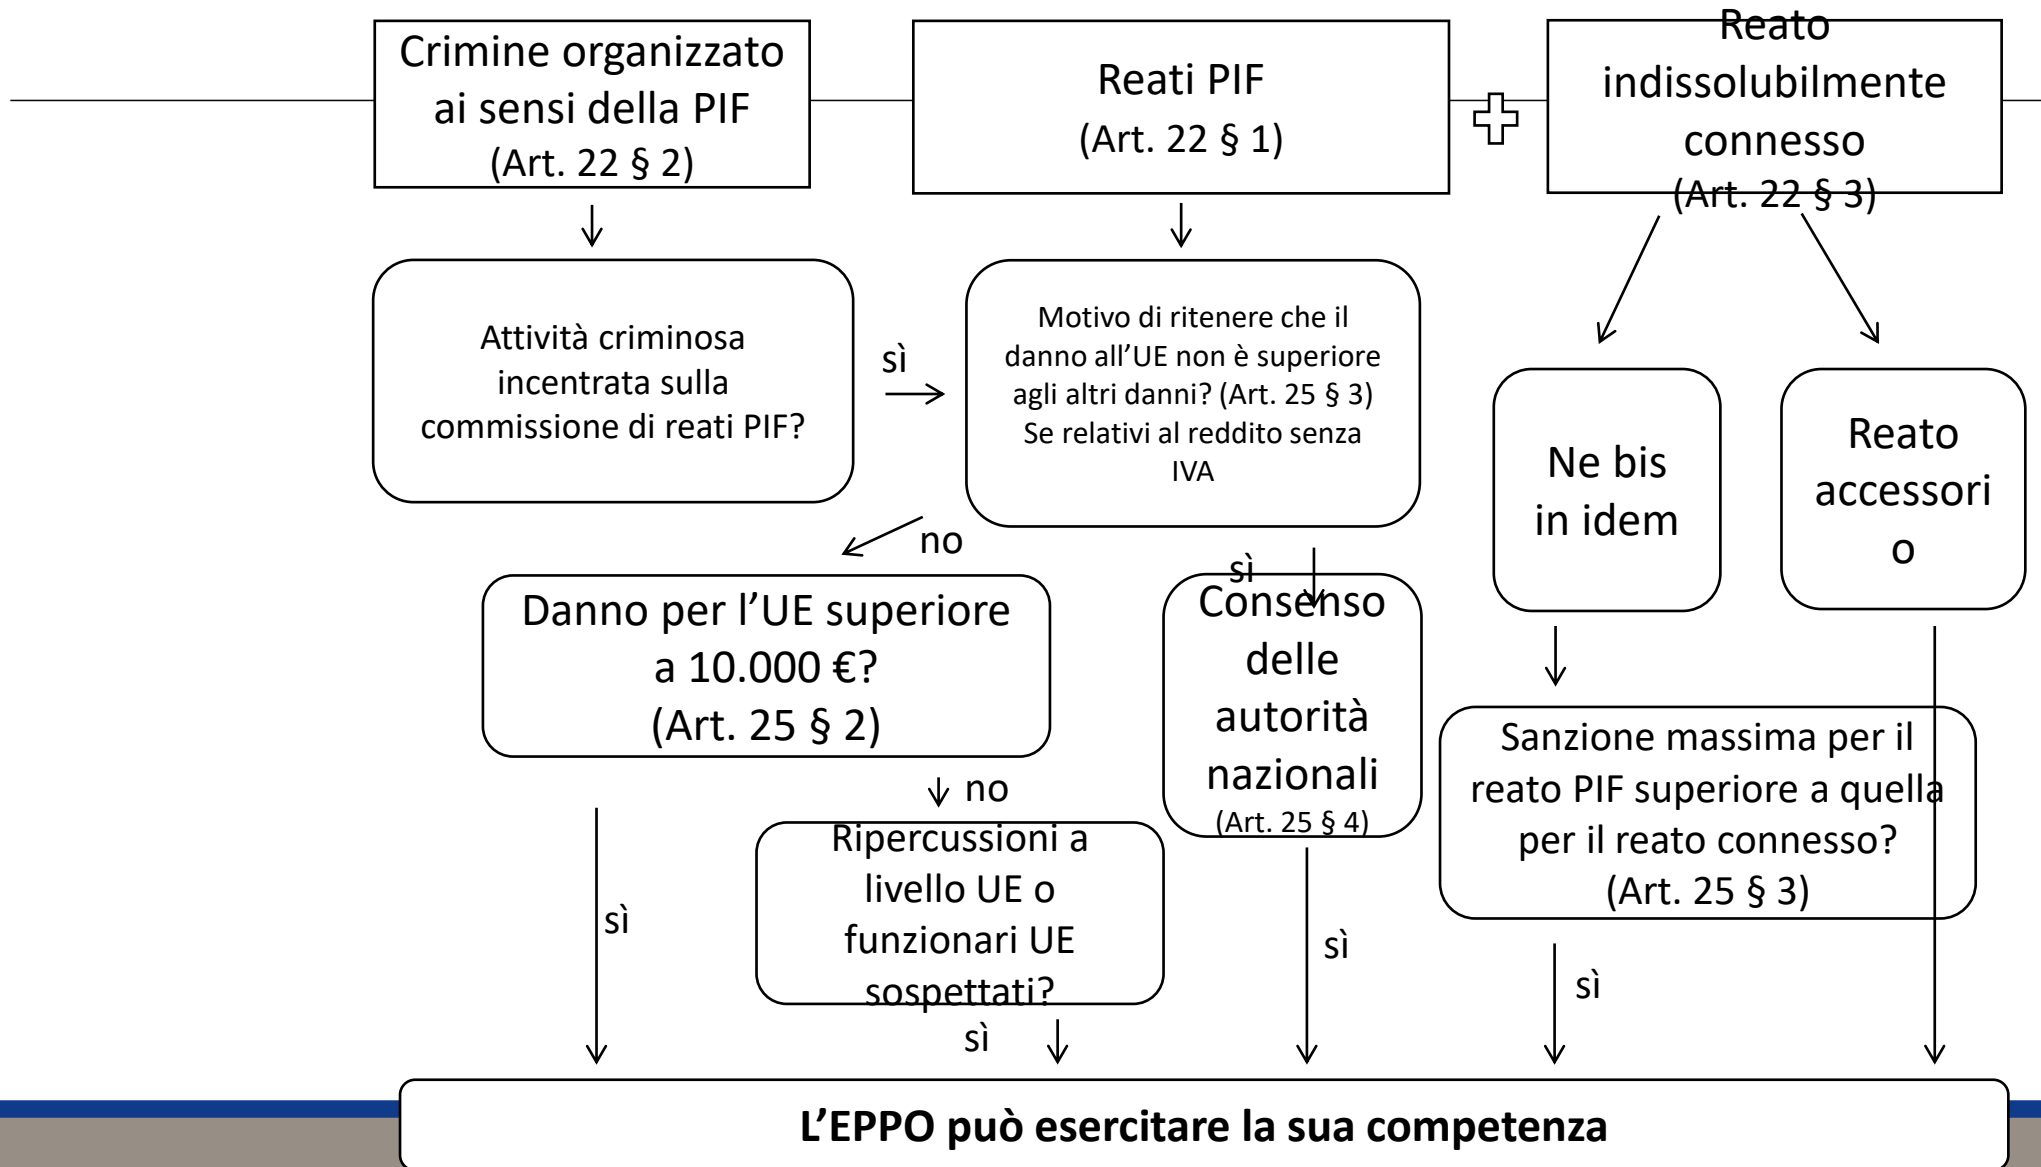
Crimine organizzato ai sensi della PIF (Art. 22 § 2)

Reati PIF (Art. 22 § 1)

Reato indissolubilmente connesso (Art. 22 § 3)

Attività criminosa incentrata sulla commissione di reati PIF?

sì

Motivo di ritenere che il danno all'UE non è superiore agli altri danni? (Art. 25 § 3) Se relativi al reddito senza IVA

Ne bis in idem

Reato accessori o

no

sì

Danno per l'UE superiore a 10.000 €? (Art. 25 § 2)

Consenso delle autorità nazionali (Art. 25 § 4)

Sanzione massima per il reato PIF superiore a quella per il reato connesso? (Art. 25 § 3)

no

Ripercussioni a livello UE o funzionari UE sospettati?

sì

sì

sì

sì

L'EPPO può esercitare la sua competenza